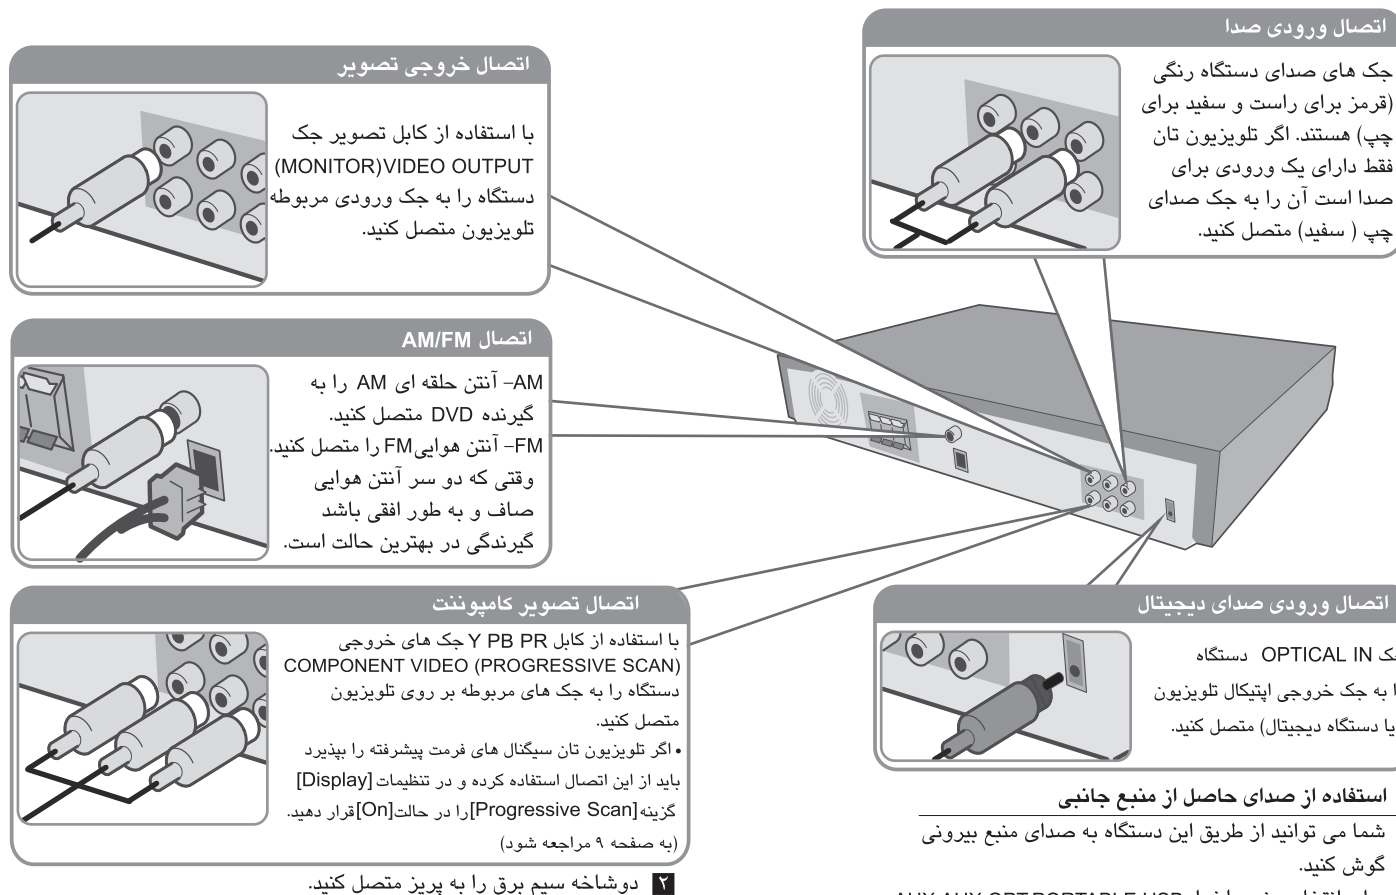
اتصال ورودی صدا

جک های صدای دستگاه رنگی (قرمز برای راست و سفید برای چپ) هستند. اگر تلویزیون تان فقط دارای یک ورودی برای صدا است آن را به جک صدای چپ ( سفید) متصل کنید.

اتصال خروجی تصویر

با استفاده از کابل تصویر جک (MONITOR)VIDEO OUTPUT دستگاه را به جک ورودی مربوطه تلویزیون متصل کنید.

اتصال AM/FM

AM- آنتن حلقه ای AM را به گیرنده DVD متصل کنید.
FM- آنتن هوایی FM را متصل کنید. وقتی که دو سر آنتن هوایی صاف و به طور افقی باشد گیرندگی در بهترین حالت است.

اتصال تصویر کامپوننت

با استفاده از کابل Y PB PR جک های خروجی COMPONENT VIDEO (PROGRESSIVE SCAN) دستگاه را به جک های مربوطه بر روی تلویزیون متصل کنید.
• اگر تلویزیون تان سیگنال های فرمت پیشرفته را بپذیرد باید از این اتصال استفاده کرده و در تنظیمات [Display] گزینه [Progressive Scan] را در حالت [On] قرار دهید. (به صفحه ۹ مراجعه شود)

۲ دوشاخه سیم برق را به پریز متصل کنید.

اتصال ورودی صدای دیجیتال

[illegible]ک OPTICAL IN دستگاه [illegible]ا به جک خروجی اپتیکال تلویزیون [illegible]یا دستگاه دیجیتال) متصل کنید.

استفاده از صدای حاصل از منبع جانبی

شما می توانید از طریق این دستگاه به صدای منبع بیرونی گوش کنید.

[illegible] AUX AUX OPT PORTABLE USB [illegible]